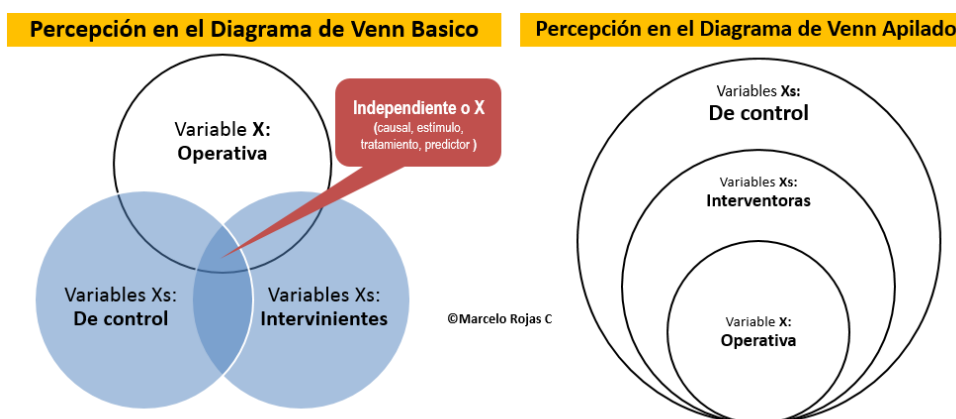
Percepción en el Diagrama de Venn Basico

Variable X: Operativa

Independiente o X
(causal, estímulo, tratamiento, predictor )

Variables Xs: De control

Variables Xs: Intervinientes

©Marcelo Rojas C

Percepción en el Diagrama de Venn Apilado

Variables Xs: De control

Variables Xs: Interventoras

Variable X: Operativa